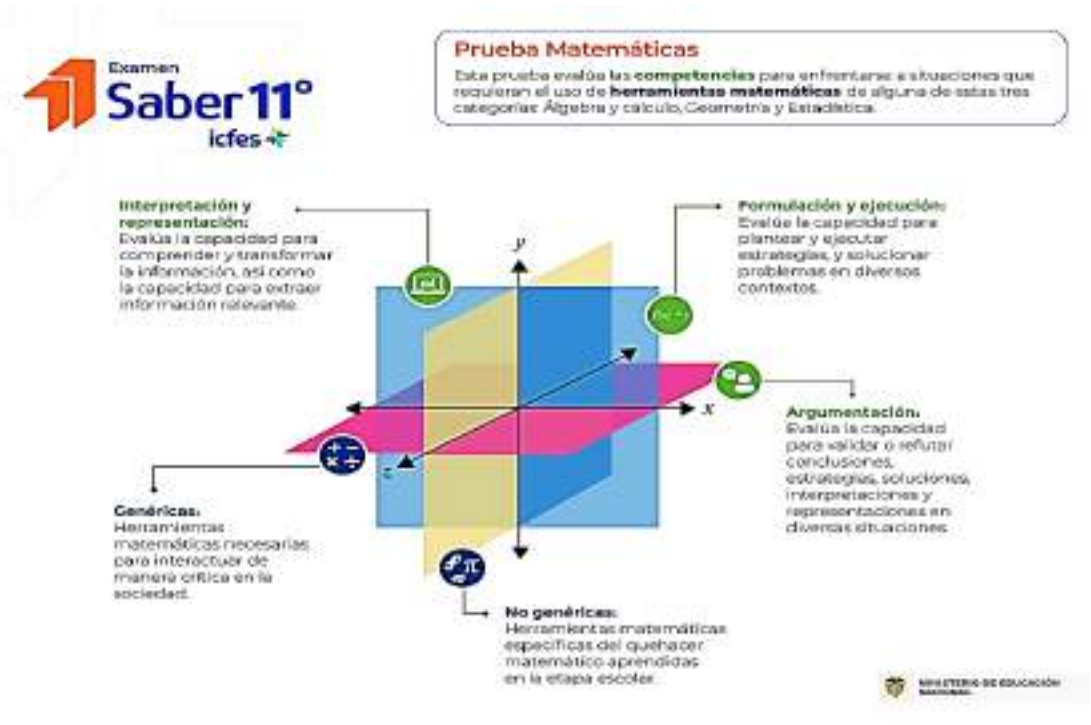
Examen
Saber 11°
icfes

Prueba Matemáticas

Esta prueba evalúa las competencias para enfrentarse a situaciones que requieran el uso de herramientas matemáticas de alguna de estas tres categorías: Álgebra y cálculo, Geometría y Estadística.

Interpretación y representación:
Evalúa la capacidad para comprender y transformar la información, así como la capacidad para extraer información relevante.

Formulación y ejecución:
Evalúa la capacidad para plantear y ejecutar estrategias, y solucionar problemas en diversos contextos.

y

x

z

Argumentación:
Evalúa la capacidad para validar o refutar conclusiones, estrategias, soluciones, interpretaciones y representaciones en diversas situaciones.

Genéricas:
Herramientas matemáticas necesarias para interactuar de manera crítica en la sociedad.

No genéricas:
Herramientas matemáticas específicas del quehacer matemático aprendidas en la etapa escolar.

MINISTERIO DE EDUCACIÓN NACIONAL